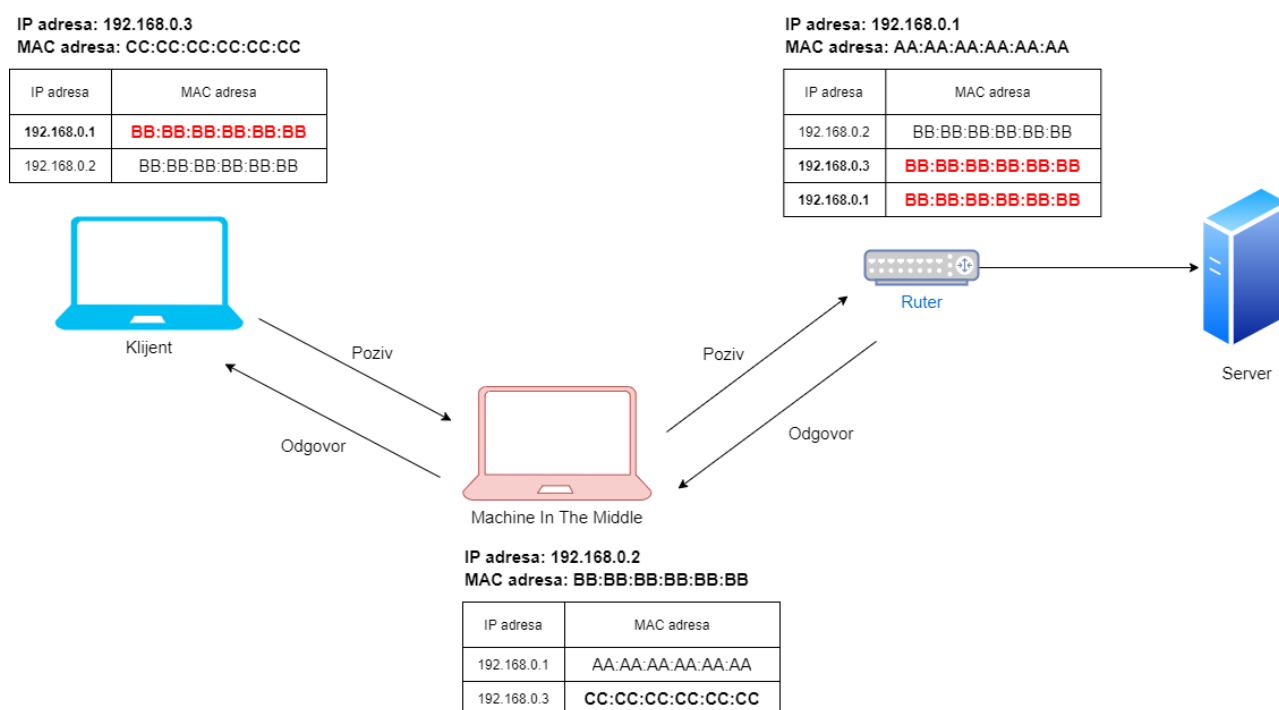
IP adresa: 192.168.0.3
MAC adresa: CC:CC:CC:CC:CC:CC

| IP adresa | MAC adresa |
|---|---|
| 192.168.0.1 | BB:BB:BB:BB:BB:BB |
| 192.168.0.2 | BB:BB:BB:BB:BB:BB |

Klijent

Poziv

Odgovor

IP adresa: 192.168.0.1
MAC adresa: AA:AA:AA:AA:AA:AA

| IP adresa | MAC adresa |
|---|---|
| 192.168.0.2 | BB:BB:BB:BB:BB:BB |
| 192.168.0.3 | BB:BB:BB:BB:BB:BB |
| 192.168.0.1 | BB:BB:BB:BB:BB:BB |

Ruter

Server

Poziv

Odgovor

Machine In The Middle

IP adresa: 192.168.0.2
MAC adresa: BB:BB:BB:BB:BB:BB

| IP adresa | MAC adresa |
|---|---|
| 192.168.0.1 | AA:AA:AA:AA:AA:AA |
| 192.168.0.3 | CC:CC:CC:CC:CC:CC |